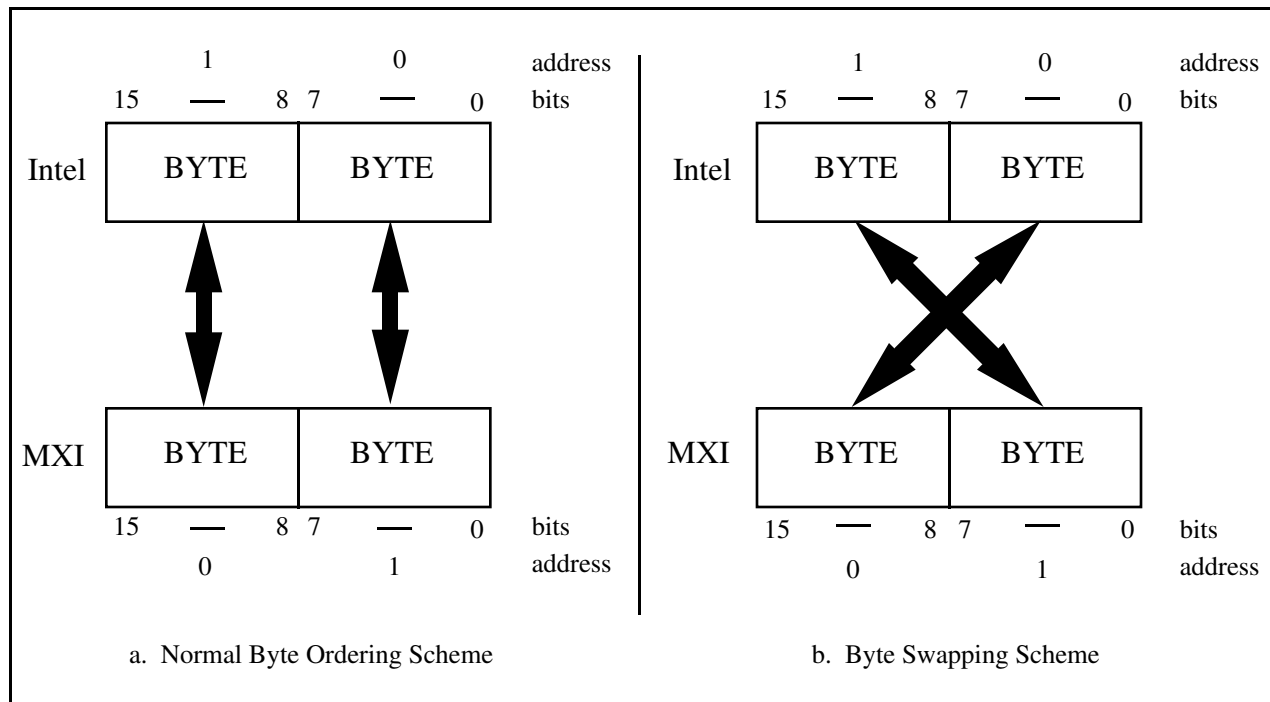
1 0 address
15 — 8 7 — 0 bits

Intel BYTE BYTE

MXI BYTE BYTE

15 — 8 7 — 0 bits
0 1 address

a. Normal Byte Ordering Scheme

1 0 address
15 — 8 7 — 0 bits

Intel BYTE BYTE

MXI BYTE BYTE

15 — 8 7 — 0 bits
0 1 address

b. Byte Swapping Scheme